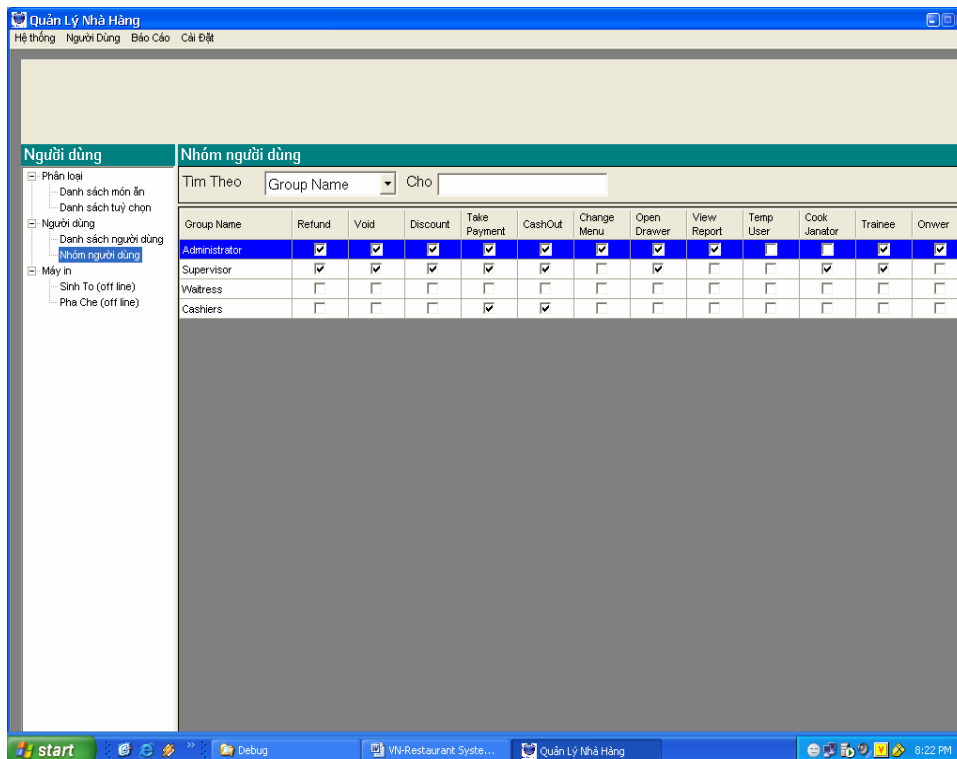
Quản Lý Nhà Hàng
Hệ thống Người Dùng Báo Cáo Cài Đặt

Người dùng
Phân loại
Danh sách món ăn
Danh sách tuỳ chọn
Người dùng
Danh sách người dùng
Nhóm người dùng
Máy in
Sinh To (off line)
Pha Che (off line)

Nhóm người dùng
Tim Theo Group Name Cho

| Group Name | Refund | Void | Discount | Take Payment | CashOut | Change Menu | Open Drawer | View Report | Temp User | Cook Janator | Trainee | Onwer |
|---|---|---|---|---|---|---|---|---|---|---|---|---|
| Administrator | ☑ | ☑ | ☑ | ☑ | ☑ | ☑ | ☑ | ☑ | ☐ | ☐ | ☑ | ☑ |
| Supervisor | ☑ | ☑ | ☑ | ☑ | ☑ | ☐ | ☑ | ☐ | ☐ | ☑ | ☑ | ☐ |
| Waitress | ☐ | ☐ | ☐ | ☐ | ☐ | ☐ | ☐ | ☐ | ☐ | ☐ | ☐ | ☐ |
| Cashiers | ☐ | ☐ | ☐ | ☑ | ☑ | ☐ | ☐ | ☐ | ☐ | ☐ | ☐ | ☐ |

start Debug VN-Restaurant Syste... Quản Lý Nhà Hàng 8:22 PM